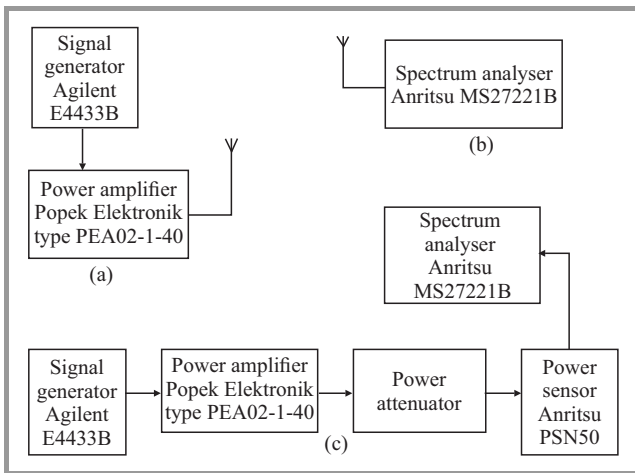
Signal generator Agilent E4433B

Power amplifier Popek Elektronik type PEA02-1-40

(a)

Spectrum analyser Anritsu MS27221B

(b)

Spectrum analyser Anritsu MS27221B

Signal generator Agilent E4433B

Power amplifier Popek Elektronik type PEA02-1-40

Power attenuator

Power sensor Anritsu PSN50

(c)